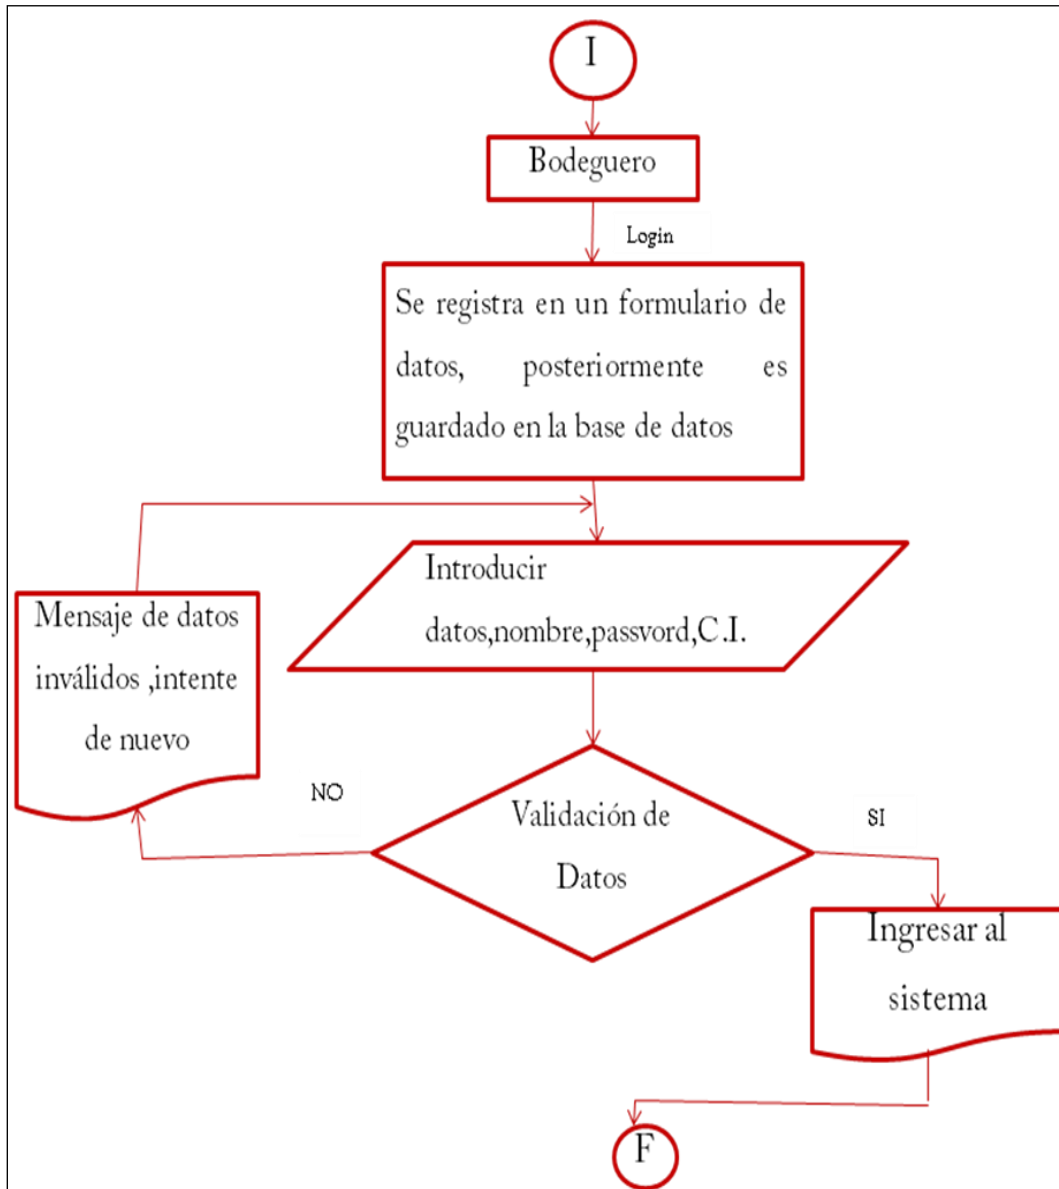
I

Bodeguero

Login

Se registra en un formulario de datos, posteriormente es guardado en la base de datos

Introducir datos,nombre,passvord,C.I.

Mensaje de datos inválidos ,intente de nuevo

NO

Validación de Datos

SI

Ingresar al sistema

F